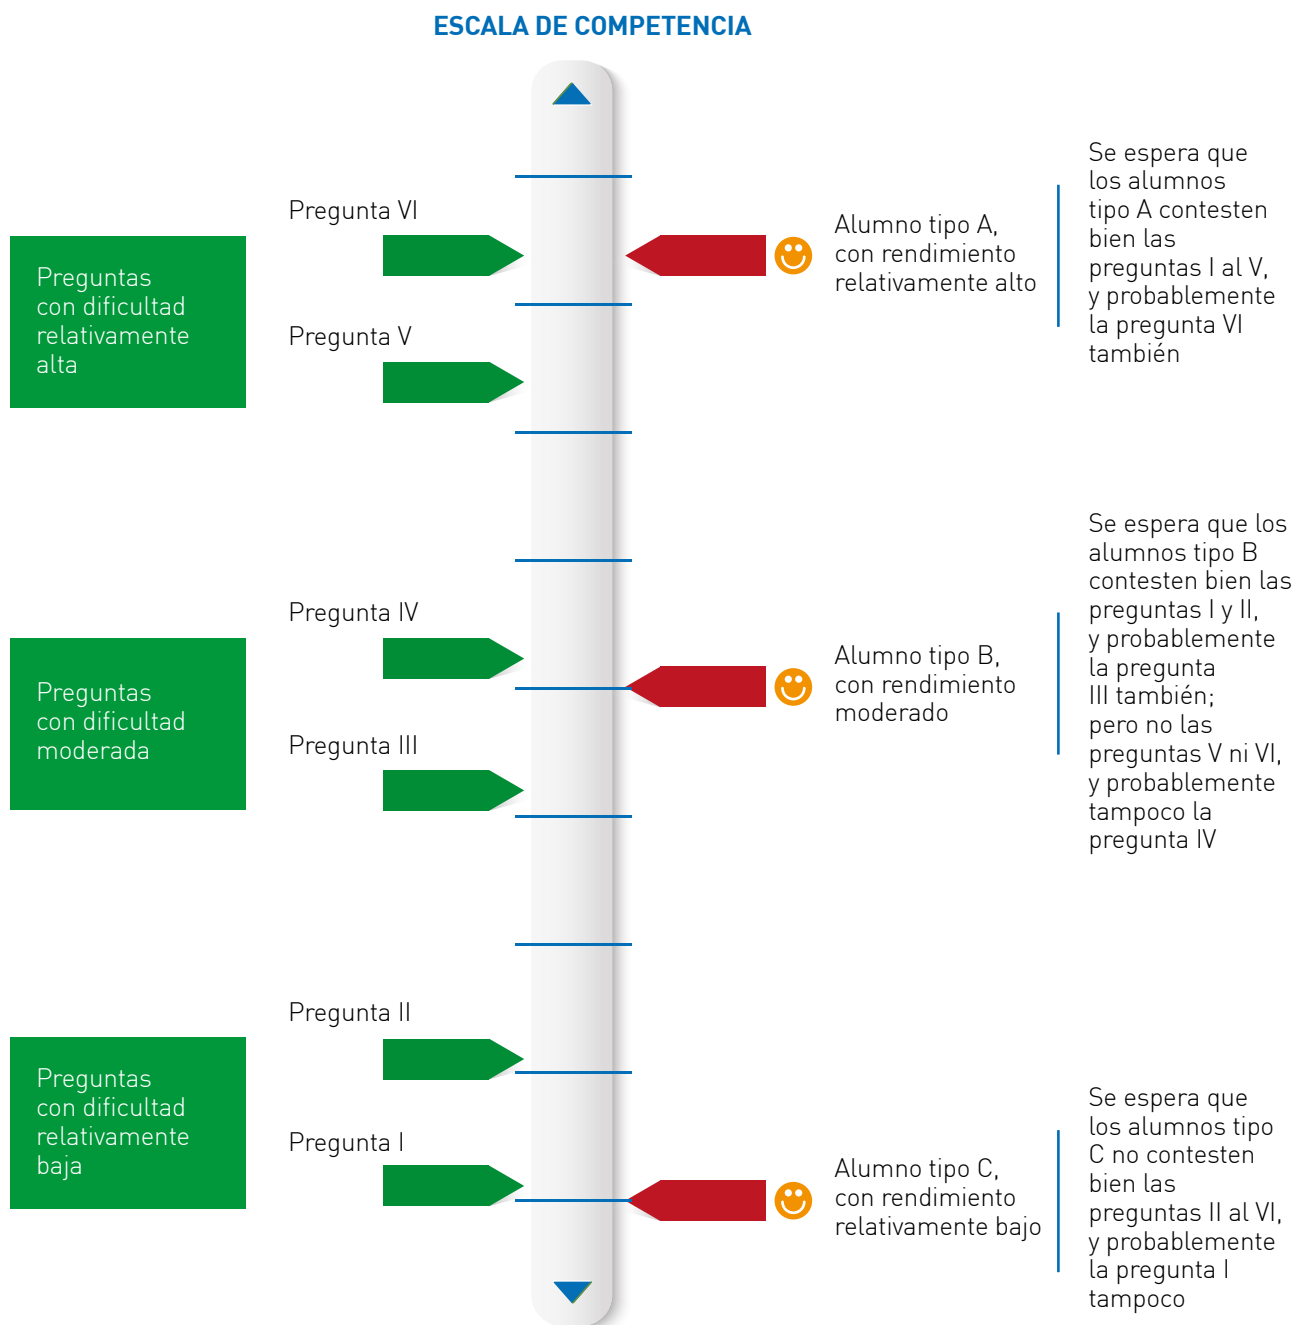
ESCALA DE COMPETENCIA

Preguntas con dificultad relativamente alta

Pregunta VI

Pregunta V

Alumno tipo A, con rendimiento relativamente alto

Se espera que los alumnos tipo A contesten bien las preguntas I al V, y probablemente la pregunta VI también

Preguntas con dificultad moderada

Pregunta IV

Pregunta III

Alumno tipo B, con rendimiento moderado

Se espera que los alumnos tipo B contesten bien las preguntas I y II, y probablemente la pregunta III también; pero no las preguntas V ni VI, y probablemente tampoco la pregunta IV

Preguntas con dificultad relativamente baja

Pregunta II

Pregunta I

Alumno tipo C, con rendimiento relativamente bajo

Se espera que los alumnos tipo C no contesten bien las preguntas II al VI, y probablemente la pregunta I tampoco